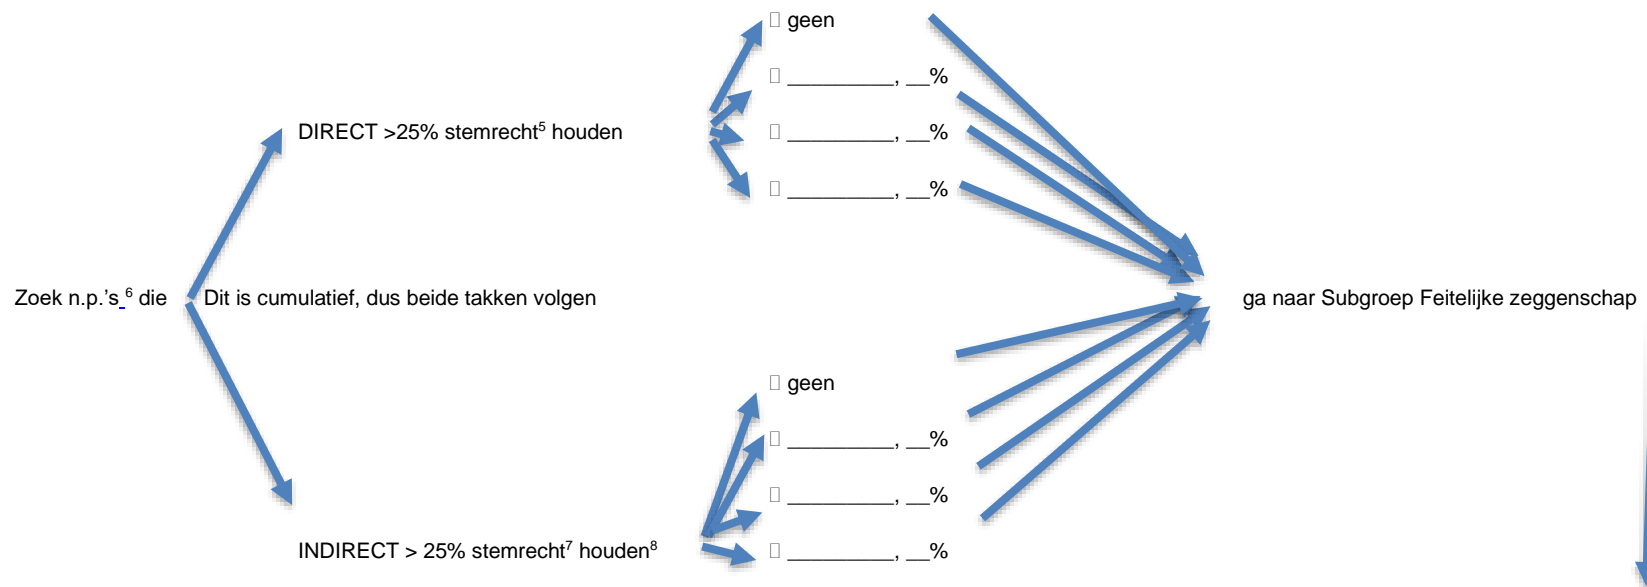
□ geen

□ _________, __%

DIRECT >25% stemrecht$^5$ houden

□ _________, __%

□ _________, __%

Zoek n.p.'s $^6$ die

Dit is cumulatief, dus beide takken volgen

ga naar Subgroep Feitelijke zeggenschap

□ geen

□ _________, __%

□ _________, __%

INDIRECT > 25% stemrecht$^7$ houden$^8$

□ _________, __%